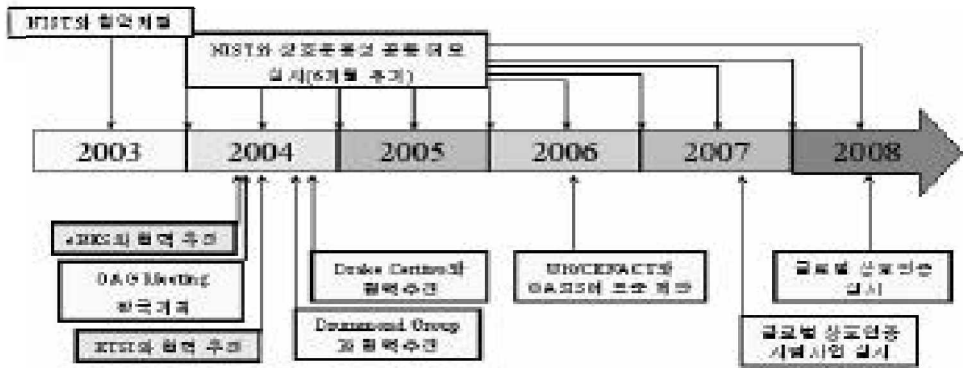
NIST와 협약체결

NIST와 상호운용성 공동 테스트 실시(6개월 주기)

2003

2004

2005

2006

2007

2008

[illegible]와 협력 추진

DAG Meeting 한국개최

ETSI와 협력 추진

Drake Certivo와 협력추진

Drummond Group 과 협력추진

UN/CEFACT및 OASIS에 표준 제안

글로벌 상호인증 실시

글로벌 상호인증 시범사업 실시